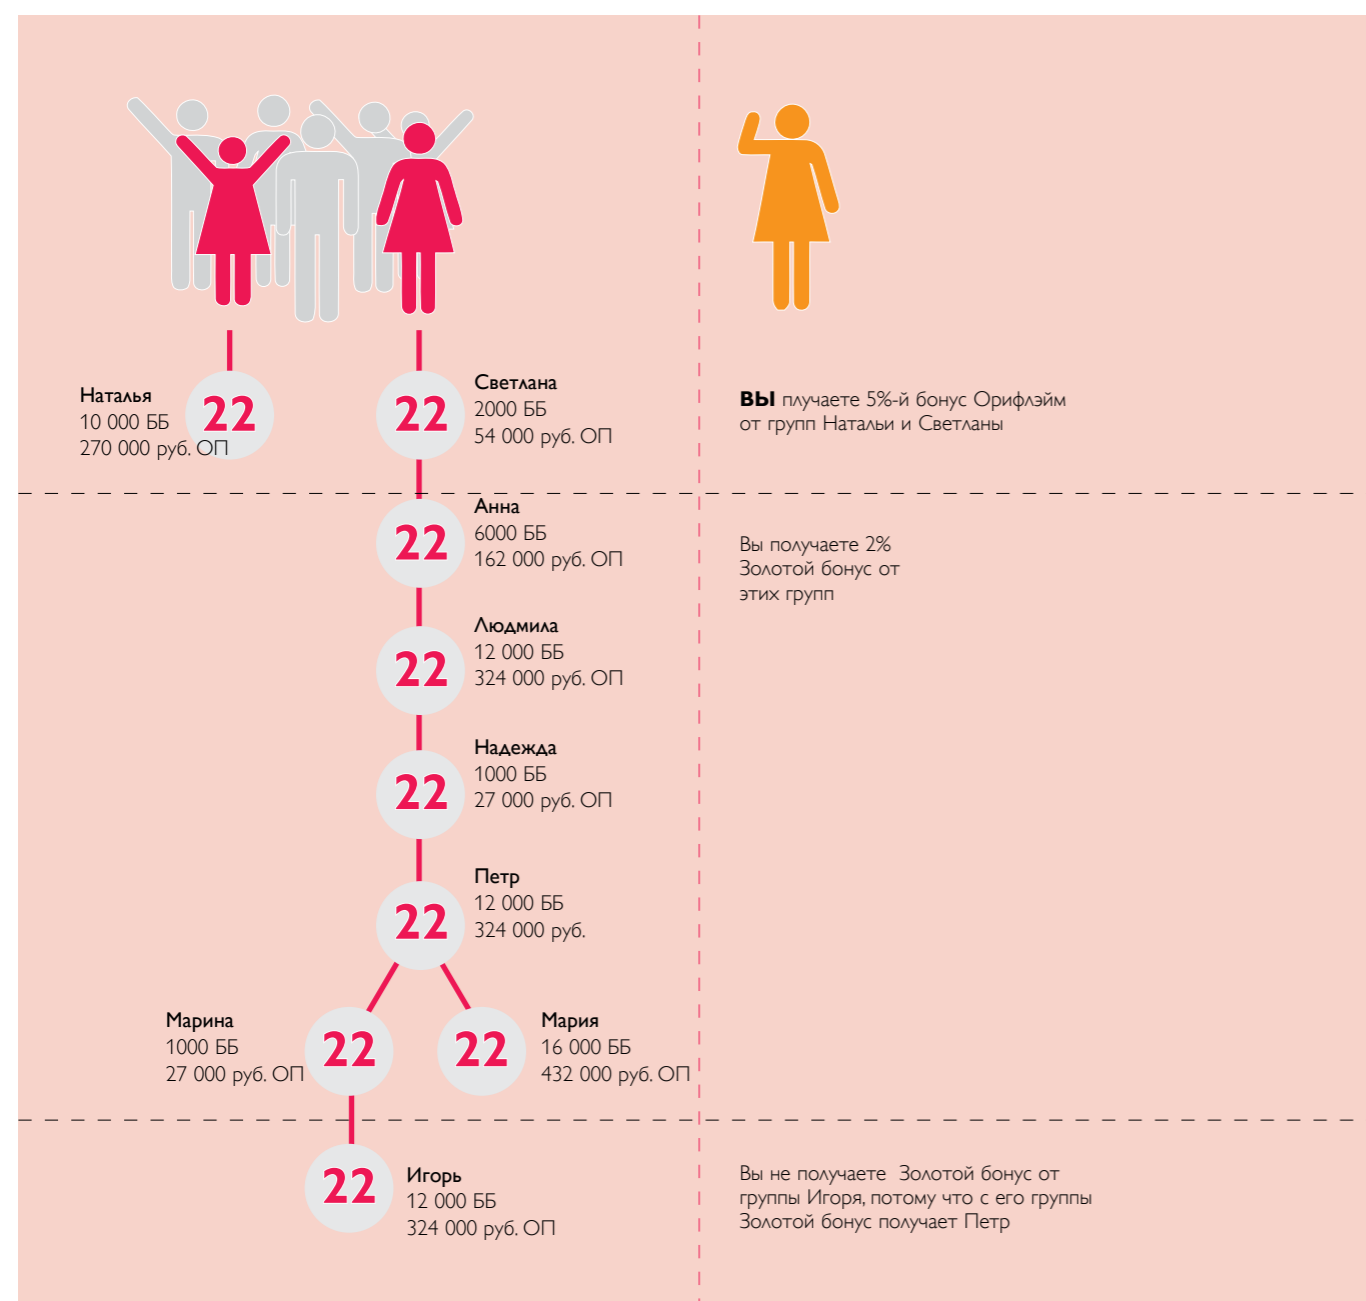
Наталья
10 000 ББ
270 000 руб. ОП

22

22

Светлана
2000 ББ
54 000 руб. ОП

ВЫ плучаете 5%-й бонус Орифлэйм от групп Натальи и Светланы

22

Анна
6000 ББ
162 000 руб. ОП

Вы получаете 2% Золотой бонус от этих групп

22

Людмила
12 000 ББ
324 000 руб. ОП

22

Надежда
1000 ББ
27 000 руб. ОП

22

Петр
12 000 ББ
324 000 руб.

Марина
1000 ББ
27 000 руб. ОП

22

22

Мария
16 000 ББ
432 000 руб. ОП

22

Игорь
12 000 ББ
324 000 руб. ОП

Вы не получаете Золотой бонус от группы Игоря, потому что с его группы Золотой бонус получает Петр